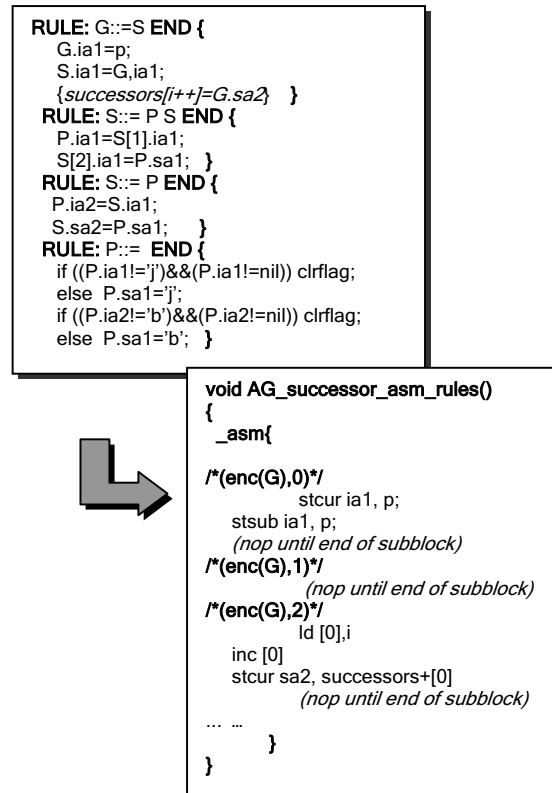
RULE: G::=S END {
G.ia1=p;
S.ia1=G,ia1;
{successors[i++]=G.sa2} }
RULE: S::= P S END {
P.ia1=S[1].ia1;
S[2].ia1=P.sa1; }
RULE: S::= P END {
P.ia2=S.ia1;
S.sa2=P.sa1; }
RULE: P::= END {
if ((P.ia1!='j')&&(P.ia1!=nil)) clrflag;
else P.sa1='j';
if ((P.ia2!='b')&&(P.ia2!=nil)) clrflag;
else P.sa1='b'; }

void AG_successor_asm_rules()
{
_asm{

/*(enc(G),0)*/
stcur ia1, p;
stsub ia1, p;
(nop until end of subblock)
/*(enc(G),1)*/
(nop until end of subblock)
/*(enc(G),2)*/
ld [0],i
inc [0]
stcur sa2, successors+[0]
(nop until end of subblock)
... ...
}
}